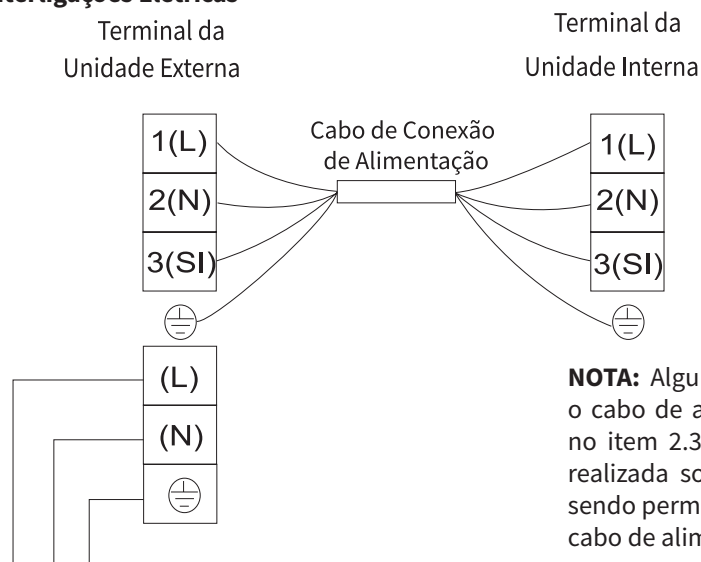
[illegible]terligações Elétricas

Terminal da Unidade Externa

Terminal da Unidade Interna

Cabo de Conexão de Alimentação

1(L)
2(N)
3(SI)

1(L)
2(N)
3(SI)

(L)
(N)

**NOTA:** Algu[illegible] o cabo de a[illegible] no item 2.3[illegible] realizada so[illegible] sendo perm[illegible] cabo de alim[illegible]